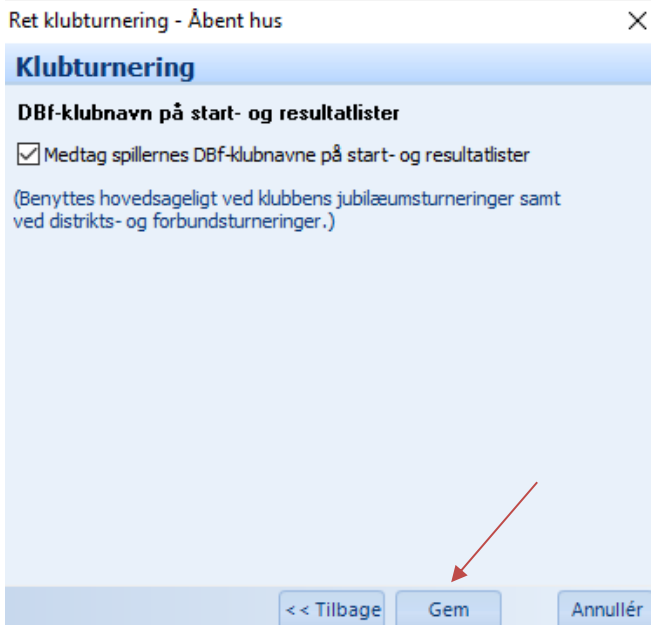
Ret klubturnering - Åbent hus

Klubturnering

DBf-klubnavn på start- og resultatlister

Medtag spillernes DBf-klubnavne på start- og resultatlister

(Benyttes hovedsageligt ved klubbens jubilæumsturneringer samt ved distrikts- og forbundsturneringer.)

<< Tilbage
Gem
Annullér